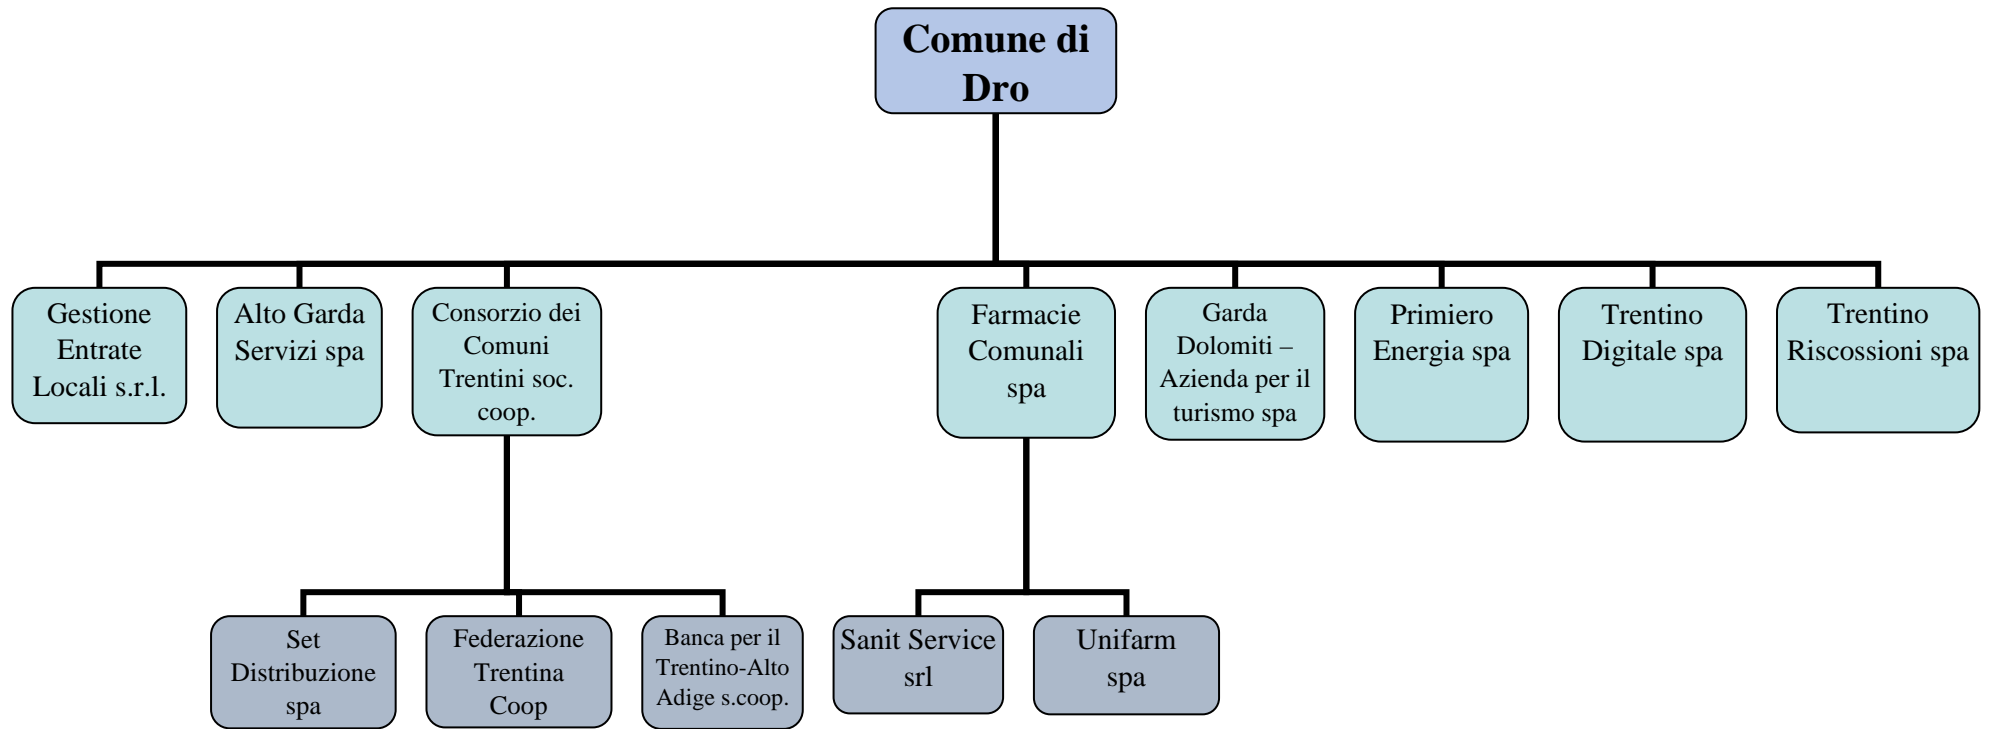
Comune di Dro

Gestione Entrate Locali s.r.l.

Alto Garda Servizi spa

Consorzio dei Comuni Trentini soc. coop.

Farmacie Comunali spa

Garda Dolomiti – Azienda per il turismo spa

Primiero Energia spa

Trentino Digitale spa

Trentino Riscossioni spa

Set Distribuzione spa

Federazione Trentina Coop

Banca per il Trentino-Alto Adige s.coop.

Sanit Service srl

Unifarm spa